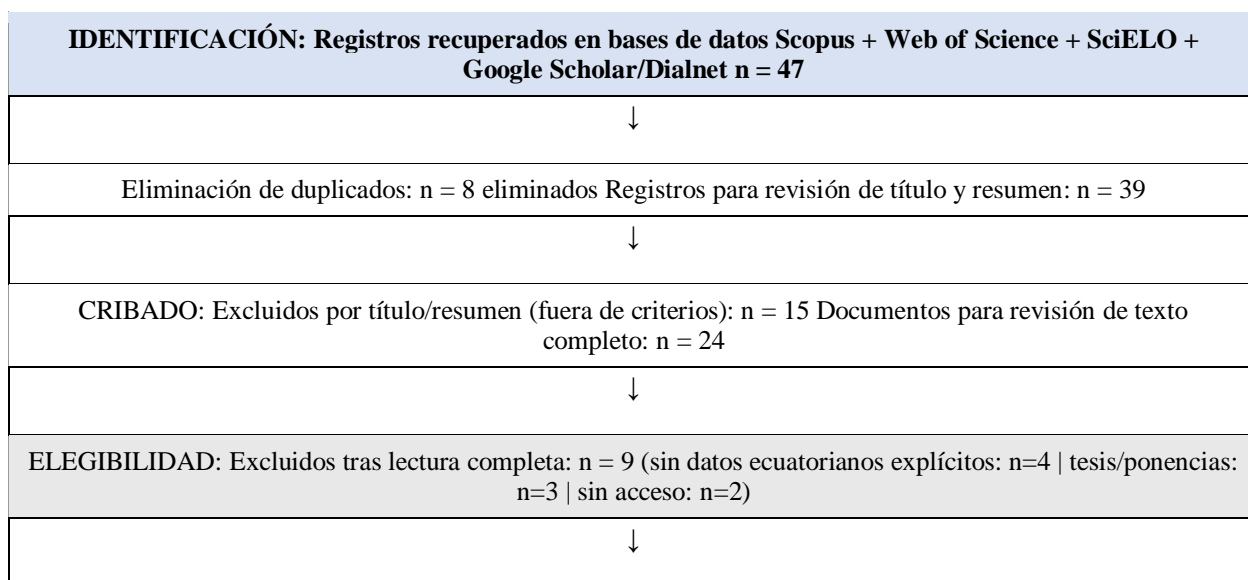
**IDENTIFICACIÓN: Registros recuperados en bases de datos Scopus + Web of Science + SciELO + Google Scholar/Dialnet n = 47**

↓

Eliminación de duplicados: n = 8 eliminados Registros para revisión de título y resumen: n = 39

↓

CRIBADO: Excluidos por título/resumen (fuera de criterios): n = 15 Documentos para revisión de texto completo: n = 24

↓

ELEGIBILIDAD: Excluidos tras lectura completa: n = 9 (sin datos ecuatorianos explícitos: n=4 | tesis/ponencias: n=3 | sin acceso: n=2)

↓